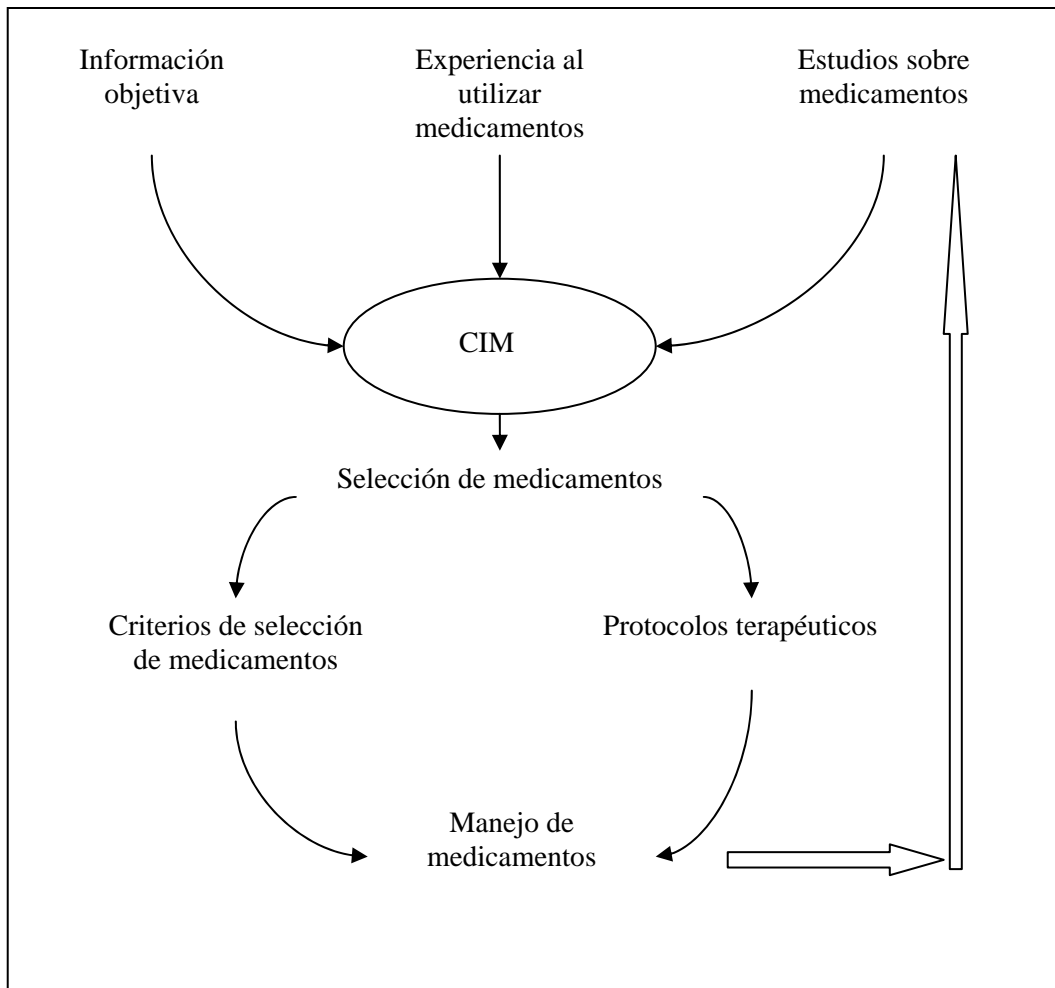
Información objetiva

Experiencia al utilizar medicamentos

Estudios sobre medicamentos

CIM

Selección de medicamentos

Criterios de selección de medicamentos

Protocolos terapéuticos

Manejo de medicamentos